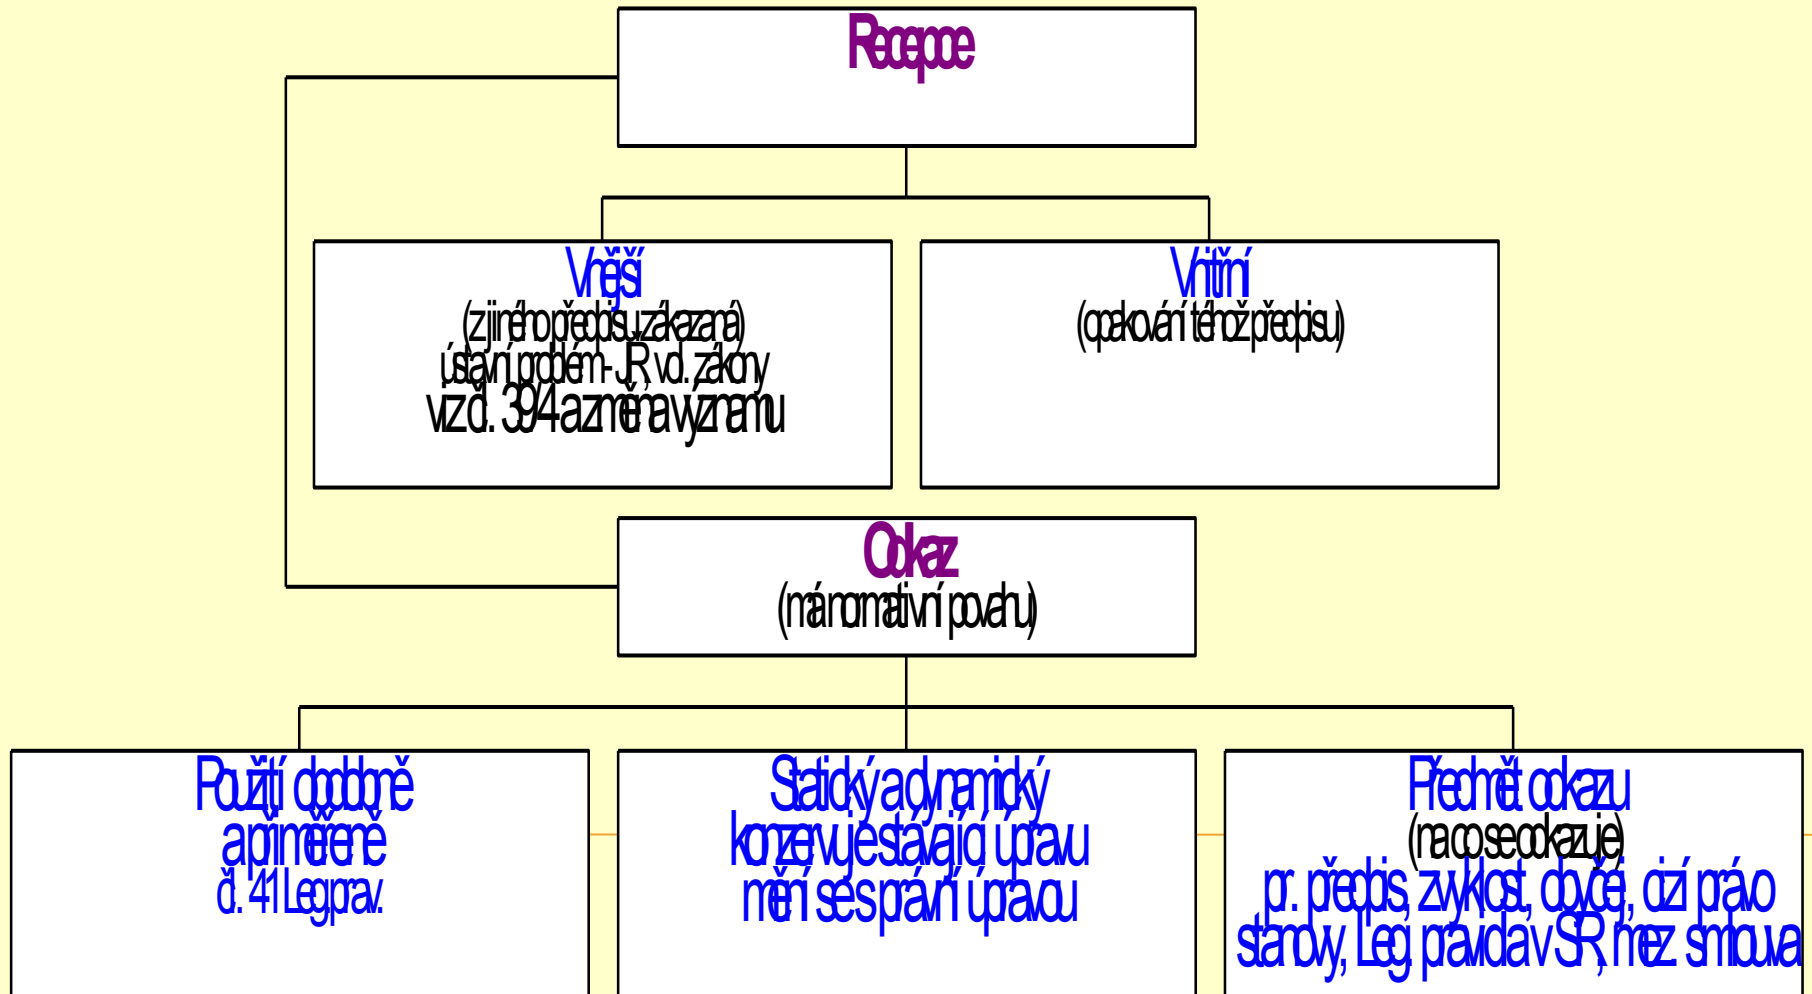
Recepce

Vnější
(z jiného předpisu, zákazaná)
ústavní pořádek - ČR, vč. zákony
viz čl. 39/4 a změna významu

Vnitřní
(opakování téhož předpisu)

Odkaz
(má normativní povahu)

Použití obdobně
a přiměřeně
čl. 41 Leg.prav.

Statický a dynamický
konzervuje stávající úpravu
mění se s právní úpravou

Předmět odkazu
(na co se odkazuje)
pr. předpis, zvyklost, obyčej, cizí právo
stanovy, Leg. pravidla v SR, mez. smlouva